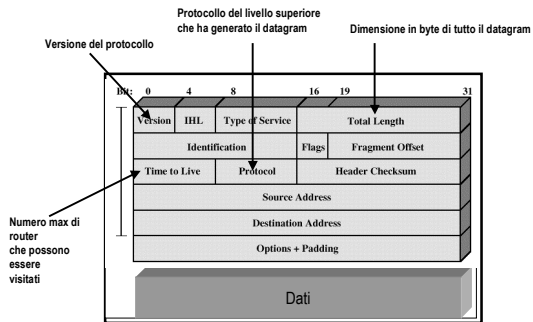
Protocollo del livello superiore che ha generato il datagram

Dimensione in byte di tutto il datagram

Versione del protocollo

Bit: 0 4 8 16 19 31

| Version | IHL | Type of Service | | Total Length |
|---|---|---|---|---|
| Identification | | | Flags | Fragment Offset |
| Time to Live | | Protocol | Header Checksum | |
| Source Address | | | | |
| Destination Address | | | | |
| Options + Padding | | | | |

Numero max di router che possono essere visitati

Dati